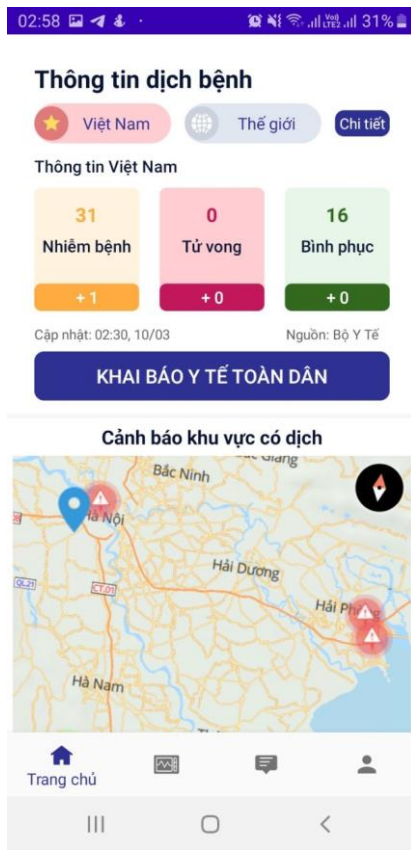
02:58 31%

Thông tin dịch bệnh

Việt Nam

Thế giới

Chi tiết

Thông tin Việt Nam

| 31 | 0 | 16 |
|---|---|---|
| Nhiễm bệnh | Tử vong | Bình phục |
| + 1 | + 0 | + 0 |

Cập nhật: 02:30, 10/03

Nguồn: Bộ Y Tế

KHAI BÁO Y TẾ TOÀN DÂN

Cảnh báo khu vực có dịch

Bắc Ninh

Hà Nội

QL21

CT.01

Hải Dương

Hải Phòng

Hà Nam

Trang chủ